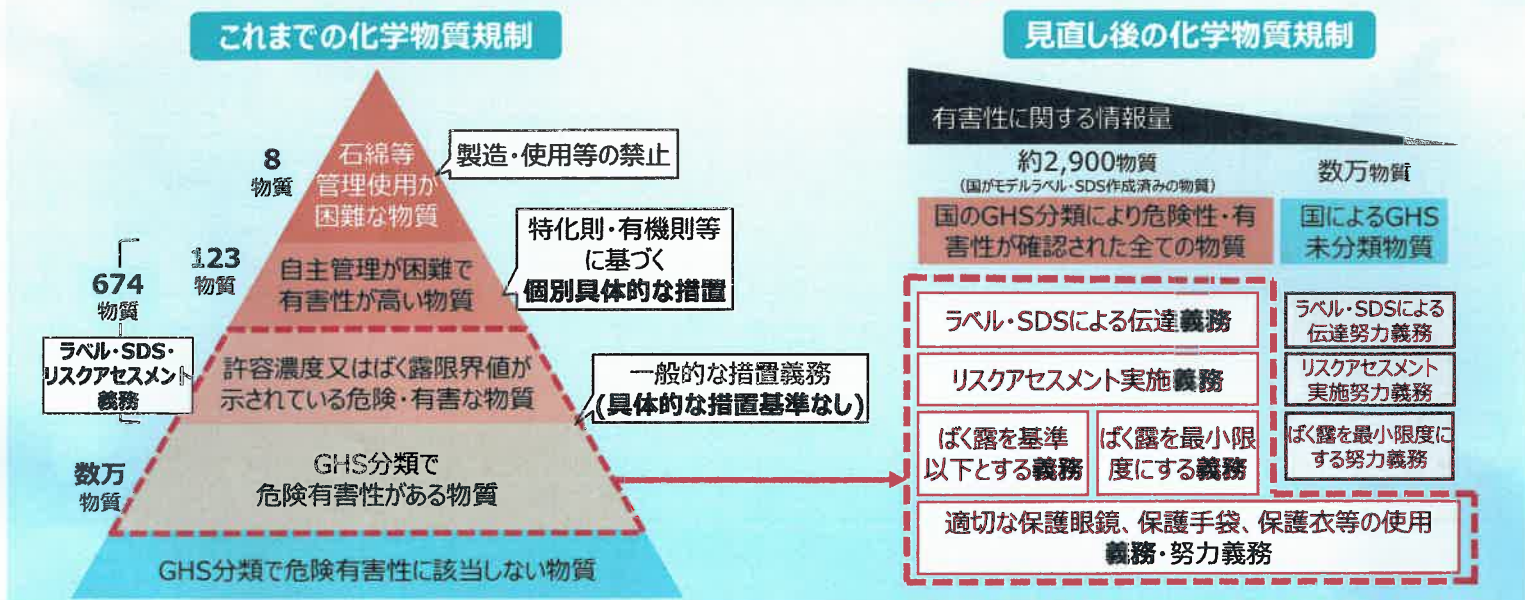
これまでの化学物質規制

8
物質

石綿等管理使用が困難な物質

製造・使用等の禁止

123
物質

自主管理が困難で有害性が高い物質

特化則・有機則等に基づく
個別具体的な措置

674
物質

ラベル・SDS・リスクアセスメント義務

許容濃度又はばく露限界値が示されている危険・有害な物質

一般的な措置義務
(具体的な措置基準なし)

数万
物質

GHS分類で危険有害性がある物質

GHS分類で危険有害性に該当しない物質

見直し後の化学物質規制

有害性に関する情報量

約2,900物質
(国がモデルラベル・SDS作成済みの物質)

数万物質

国のGHS分類により危険性・有害性が確認された全ての物質

国によるGHS未分類物質

ラベル・SDSによる伝達義務

リスクアセスメント実施義務

ばく露を基準以下とする義務

ばく露を最小限度にする義務

ラベル・SDSによる伝達努力義務

リスクアセスメント実施努力義務

ばく露を最小限度にする努力義務

適切な保護眼鏡、保護手袋、保護衣等の使用義務・努力義務